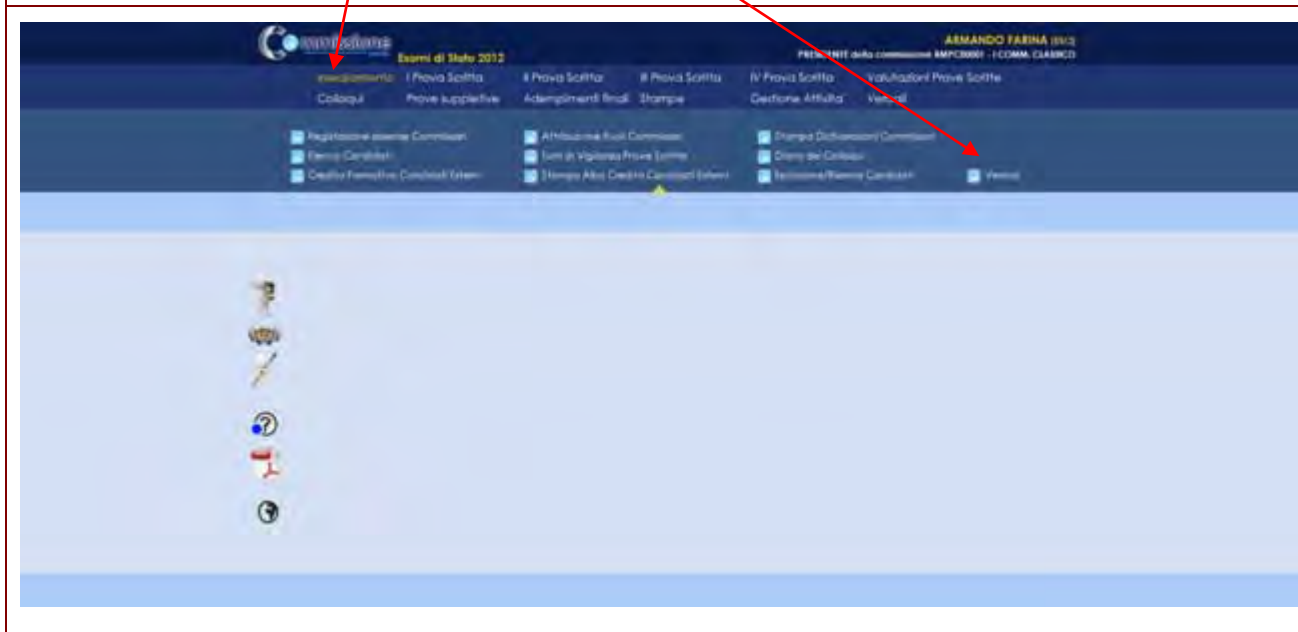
Commissione
Esami di Stato 2012

ARMANDO FARINA (DOC)
PRESIDENTE della commissione RMPC00001 - I COMM. CLASSICO

Insediamento I Prova Scritta II Prova Scritta III Prova Scritta IV Prova Scritta Valutazioni Prove Scritte
Colloqui Prove suppletive Adempimenti finali Stampe Gestione Attività Verbali

Registrazione assenze Commissari
Elenco Candidati
Credito Formativo Candidati Esterni
Attribuzione Ruoli Commissari
Turni di Vigilanza Prove Scritte
Stampa Albo Credito Candidati Esterni
Stampa Dichiarazioni Commissari
Diario dei Colloqui
Esclusione/Rinuncia Candidati
Verbali